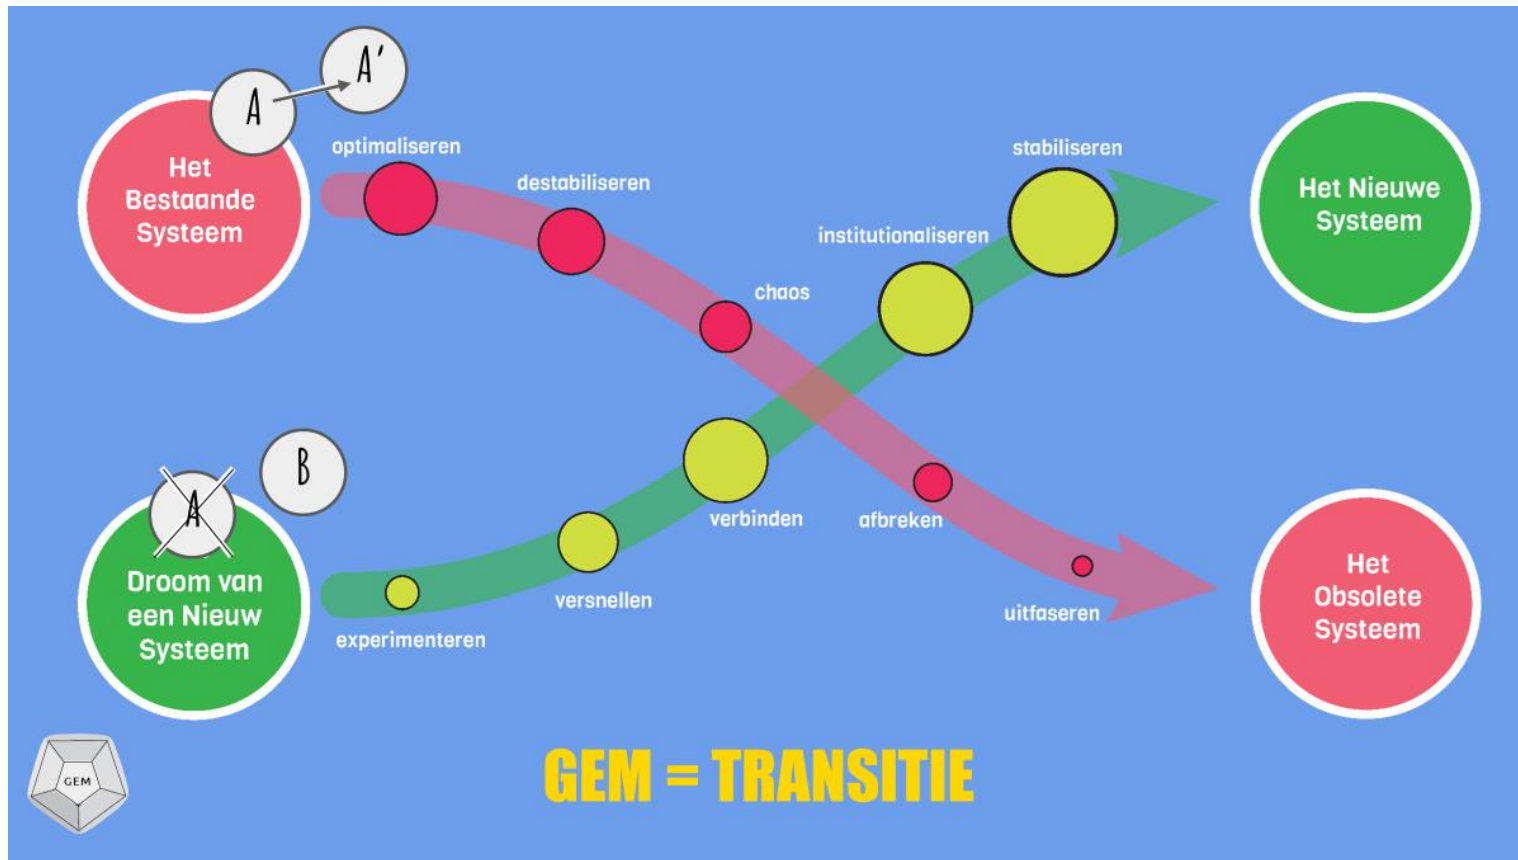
A

A'

Het Bestaande Systeem

optimaliseren

destabiliseren

chaos

afbreken

uitfaseren

stabiliseren

institutionaliseren

verbinden

versnellen

experimenteren

Het Nieuwe Systeem

A

B

Droom van een Nieuw Systeem

Het Obsolete Systeem

GEM

GEM = TRANSITIE